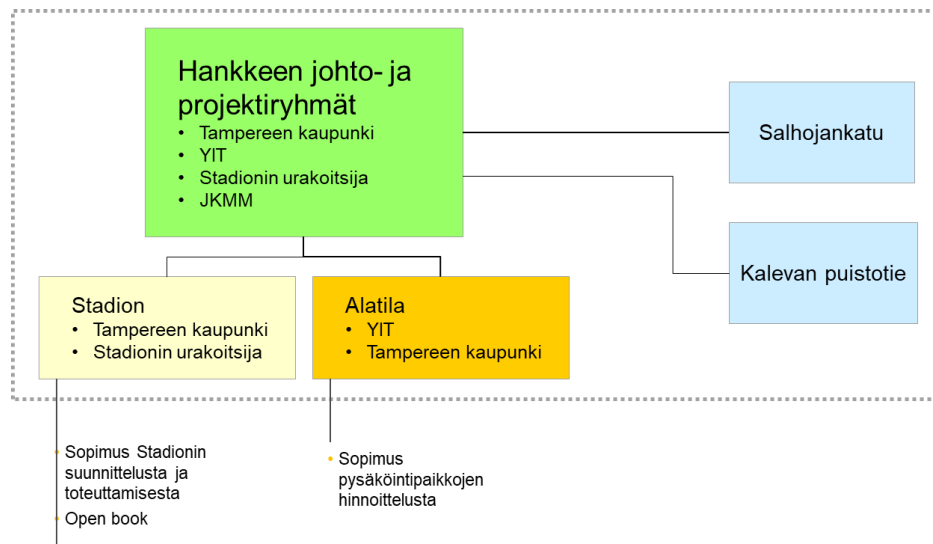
Hankkeen johto- ja projektiryhmät
- Tampereen kaupunki
- YIT
- Stadionin urakoitsija
- JKMM

Salhojankatu

Kalevan puistotie

Stadion
- Tampereen kaupunki
- Stadionin urakoitsija

Alatila
- YIT
- Tampereen kaupunki

- Sopimus Stadionin suunnittelusta ja toteuttamisesta
- Open book

- Sopimus pysäköintipaikkojen hinnoittelusta